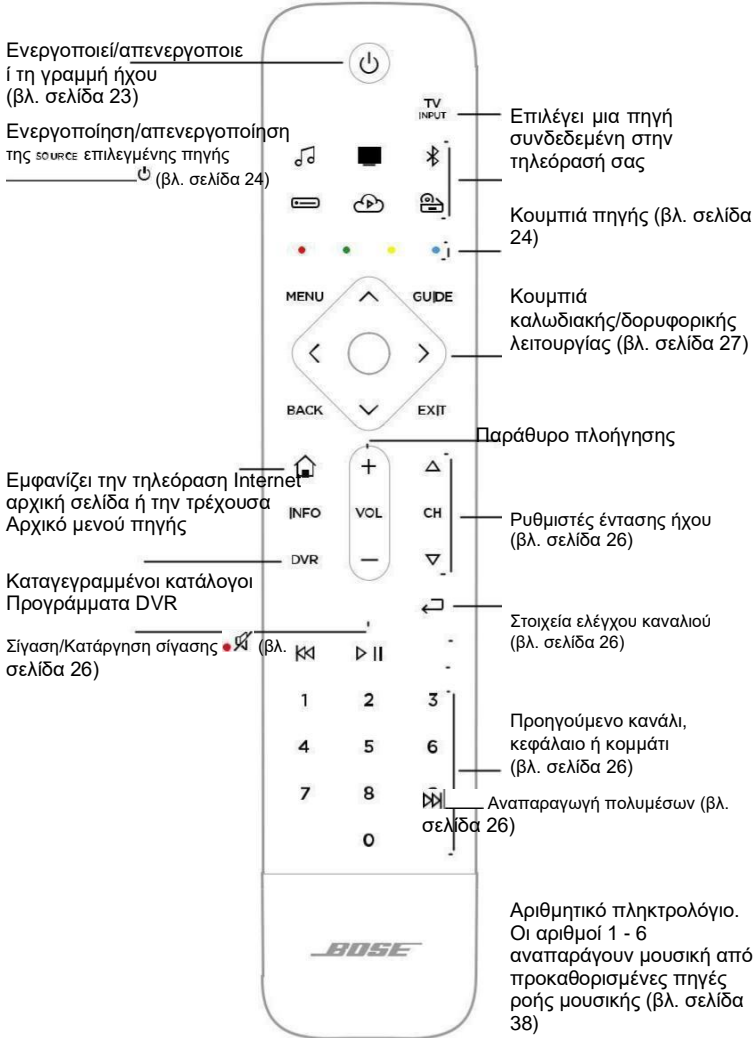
Ενεργοποιεί/απενεργοποιεί τη γραμμή ήχου (βλ. σελίδα 23)

Ενεργοποίηση/απενεργοποίηση της SOURCE επιλεγμένης πηγής ⏻ (βλ. σελίδα 24)

TV INPUT

Επιλέγει μια πηγή συνδεδεμένη στην τηλεόρασή σας

Κουμπιά πηγής (βλ. σελίδα 24)

MENU

GUIDE

Κουμπιά καλωδιακής/δορυφορικής λειτουργίας (βλ. σελίδα 27)

BACK

EXIT

Παράθυρο πλοήγησης

Εμφανίζει την τηλεόραση Internet αρχική σελίδα ή την τρέχουσα Αρχικό μενού πηγής

INFO

VOL

CH

Ρυθμιστές έντασης ήχου (βλ. σελίδα 26)

DVR

Καταγεγραμμένοι κατάλογοι Προγράμματα DVR

Στοιχεία ελέγχου καναλιού (βλ. σελίδα 26)

Σίγαση/Κατάργηση σίγασης (βλ. σελίδα 26)

1 2 3

Προηγούμενο κανάλι, κεφάλαιο ή κομμάτι (βλ. σελίδα 26)

4 5 6

7 8

Αναπαραγωγή πολυμέσων (βλ. σελίδα 26)

0

BOSE

Αριθμητικό πληκτρολόγιο. Οι αριθμοί 1 - 6 αναπαράγουν μουσική από προκαθορισμένες πηγές ροής μουσικής (βλ. σελίδα 38)